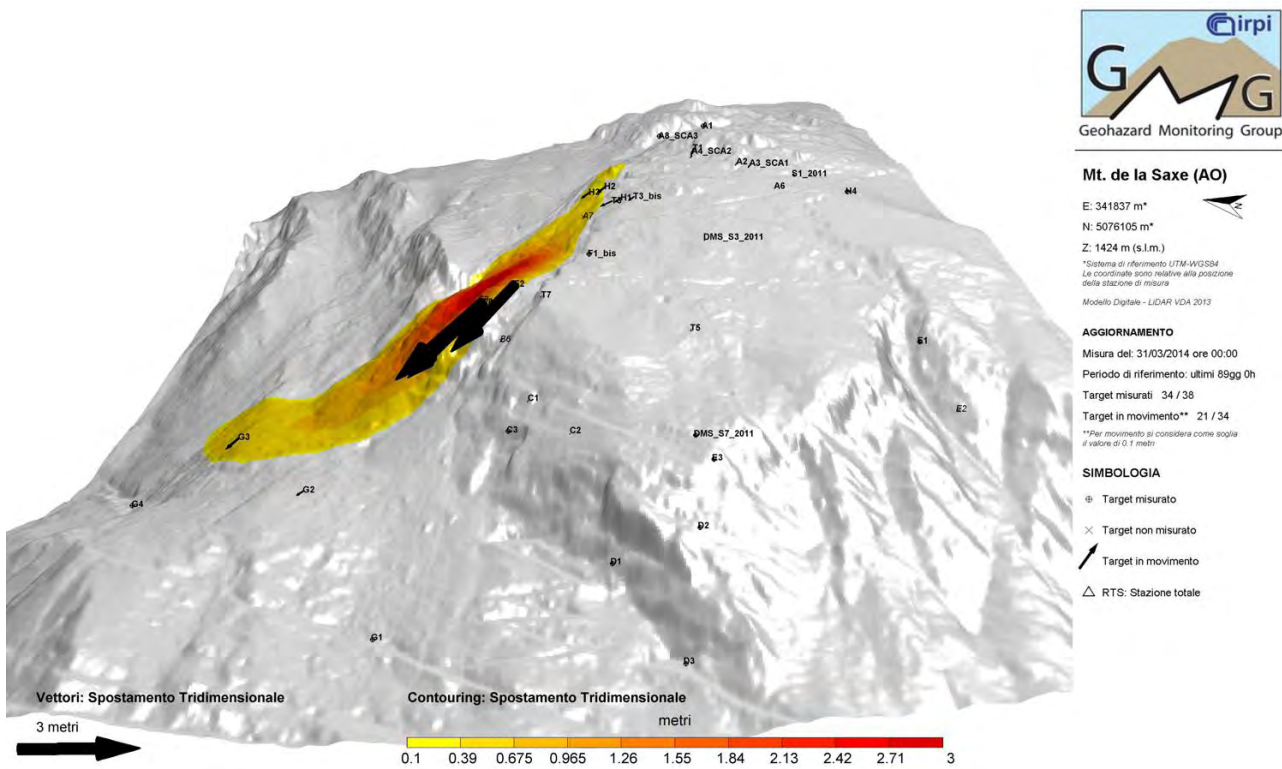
A1
A8_SCA3
A4_SCA2
A2
A3_SCA1
S1_2011
A6
N4
H2
H1
T3_bis
A7
DMS_S3_2011
F1_bis
T7
B6
T5
S1
C1
E2
C3
C2
DMS_S7_2011
G3
E3
G4
G2
D2
D1
G1
D3

irpi
G G
Geohazard Monitoring Group

Mt. de la Saxe (AO)

E: 341837 m*

N: 5076105 m*

Z: 1424 m (s.l.m.)

*Sistema di riferimento UTM-WGS84
Le coordinate sono relative alla posizione della stazione di misura

Modello Digitale - LiDAR VDA 2013

AGGIORNAMENTO

Misura del: 31/03/2014 ore 00:00

Periodo di riferimento: ultimi 89gg 0h

Target misurati 34 / 38

Target in movimento** 21 / 34

**Per movimento si considera come soglia il valore di 0.1 metri

SIMBOLOGIA

Target misurato

Target non misurato

Target in movimento

RTS: Stazione totale

Vettori: Spostamento Tridimensionale

3 metri

Contouring: Spostamento Tridimensionale

metri

0.1 0.39 0.675 0.965 1.26 1.55 1.84 2.13 2.42 2.71 3